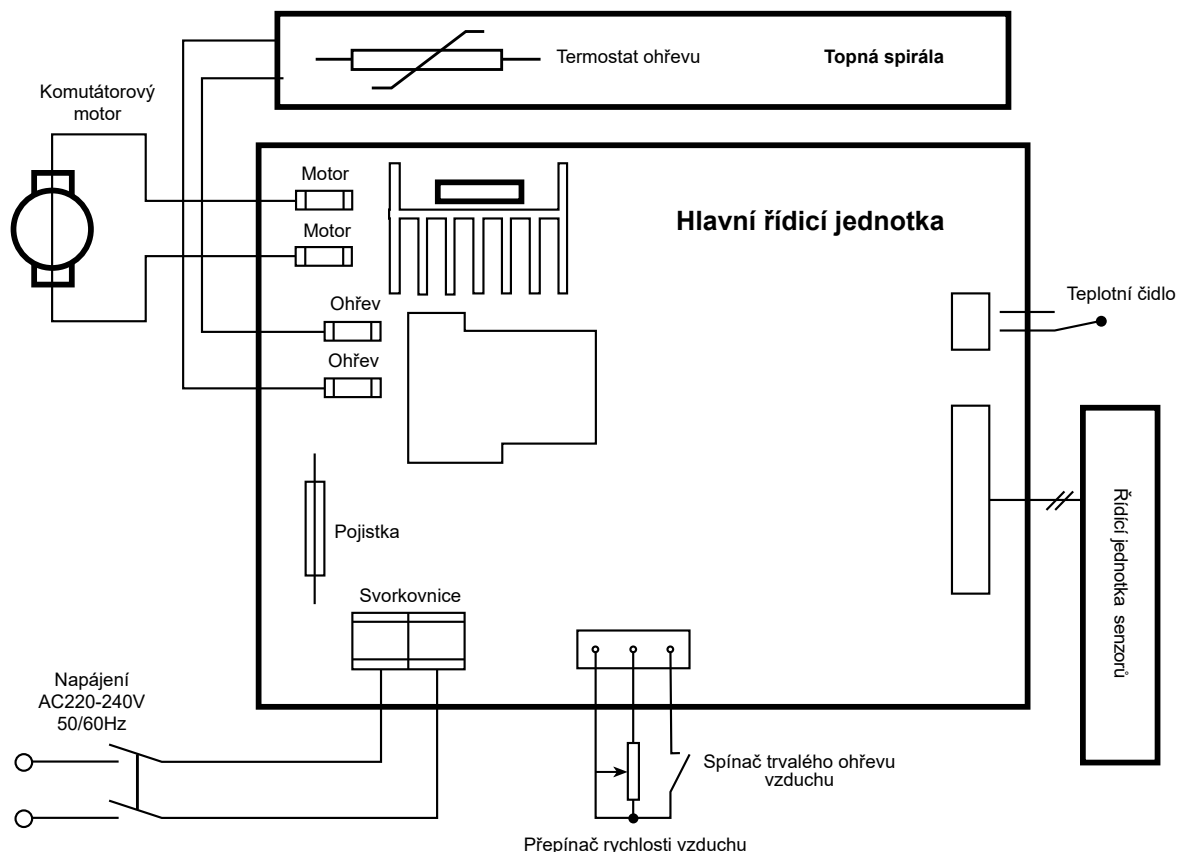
Termostat ohřevu

Topná spirála

Komutátorový motor

Motor

Motor

Hlavní řídicí jednotka

Ohřev

Ohřev

Teplotní čidlo

Pojistka

Řídicí jednotka senzorů

Svorkovnice

Napájení
AC220-240V
50/60Hz

Spínač trvalého ohřevu vzduchu

Přepínač rychlosti vzduchu